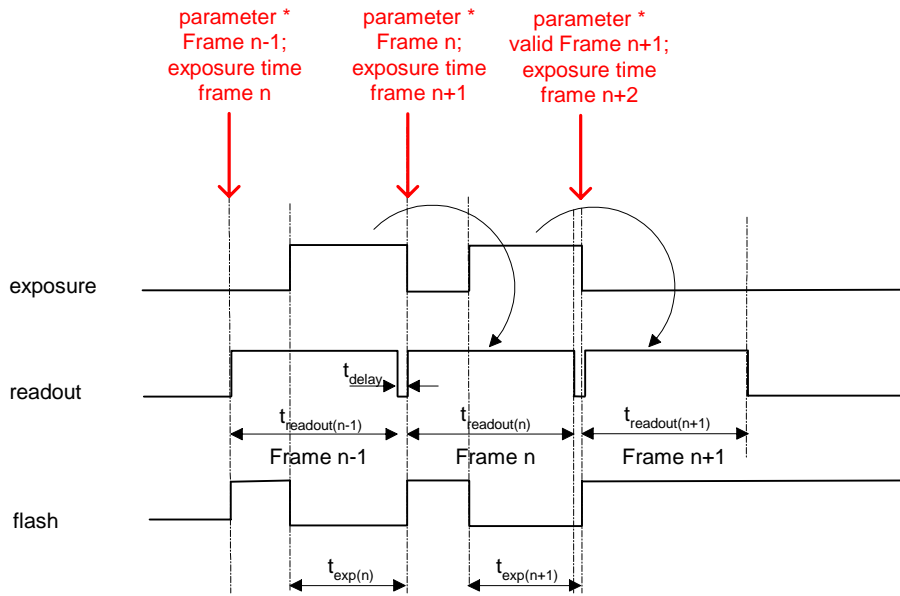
parameter * Frame n-1; exposure time frame n

parameter * Frame n; exposure time frame n+1

parameter * valid Frame n+1; exposure time frame n+2

exposure

readout

$t_{delay}$

$t_{readout(n-1)}$

$t_{readout(n)}$

$t_{readout(n+1)}$

Frame n-1

Frame n

Frame n+1

flash

$t_{exp(n)}$

$t_{exp(n+1)}$